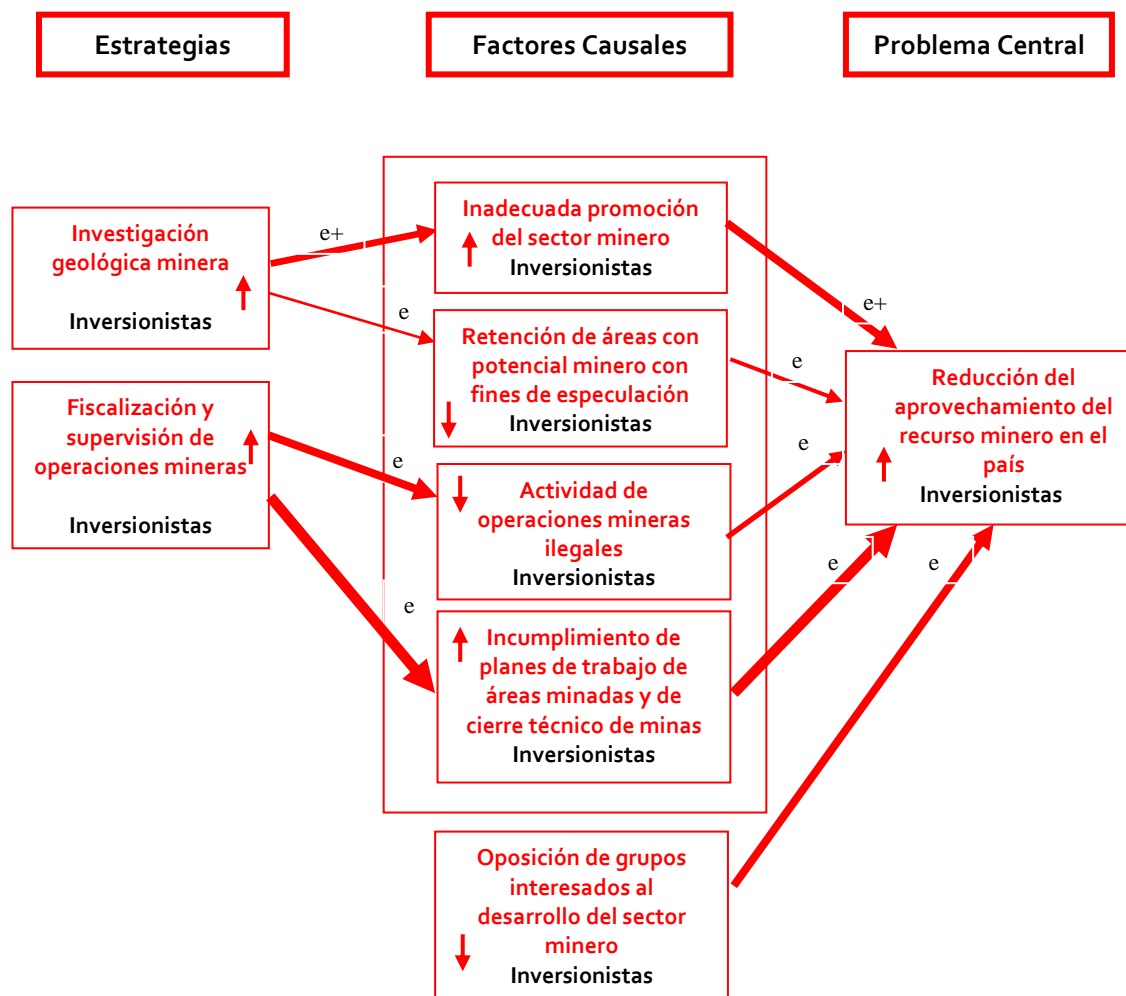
Estrategias

Factores Causales

Problema Central

Investigación geológica minera
Inversionistas

e+

e

Inadecuada promoción del sector minero
Inversionistas

Retención de áreas con potencial minero con fines de especulación
Inversionistas

e+

e

Fiscalización y supervisión de operaciones mineras
Inversionistas

e

Actividad de operaciones mineras ilegales
Inversionistas

e

Reducción del aprovechamiento del recurso minero en el país
Inversionistas

e

Incumplimiento de planes de trabajo de áreas minadas y de cierre técnico de minas
Inversionistas

e

e

Oposición de grupos interesados al desarrollo del sector minero
Inversionistas